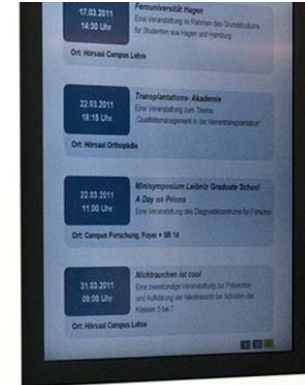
17.03.2011
14:30 Uhr

Fernuniversität Hagen
Eine Veranstaltung im Rahmen des Grundstudiums für Studenten aus Hagen und Hamburg

Ort: Hörsaal Campus Lehre

22.03.2011
15:00 Uhr

Transplantations- Akademie
Eine Veranstaltung zum Thema „Qualitätsmanagement in der Nierentransplantation"

Ort: Hörsaal Orthopädie

22.03.2011
11:00 Uhr

Minisymposium Leibniz Graduate School
A Day on Prions
Eine Veranstaltung des Diagnostikzentrums für Forscher

Ort: Campus Forschung, Foyer + SR 14

31.03.2011
09:00 Uhr

Nichtrauchen ist cool
Eine zweistündige Veranstaltung zur Prävention und Aufklärung der Nikotinsucht bei Schülern der Klassen 5 bis 7

Ort: Hörsaal Campus Lehre